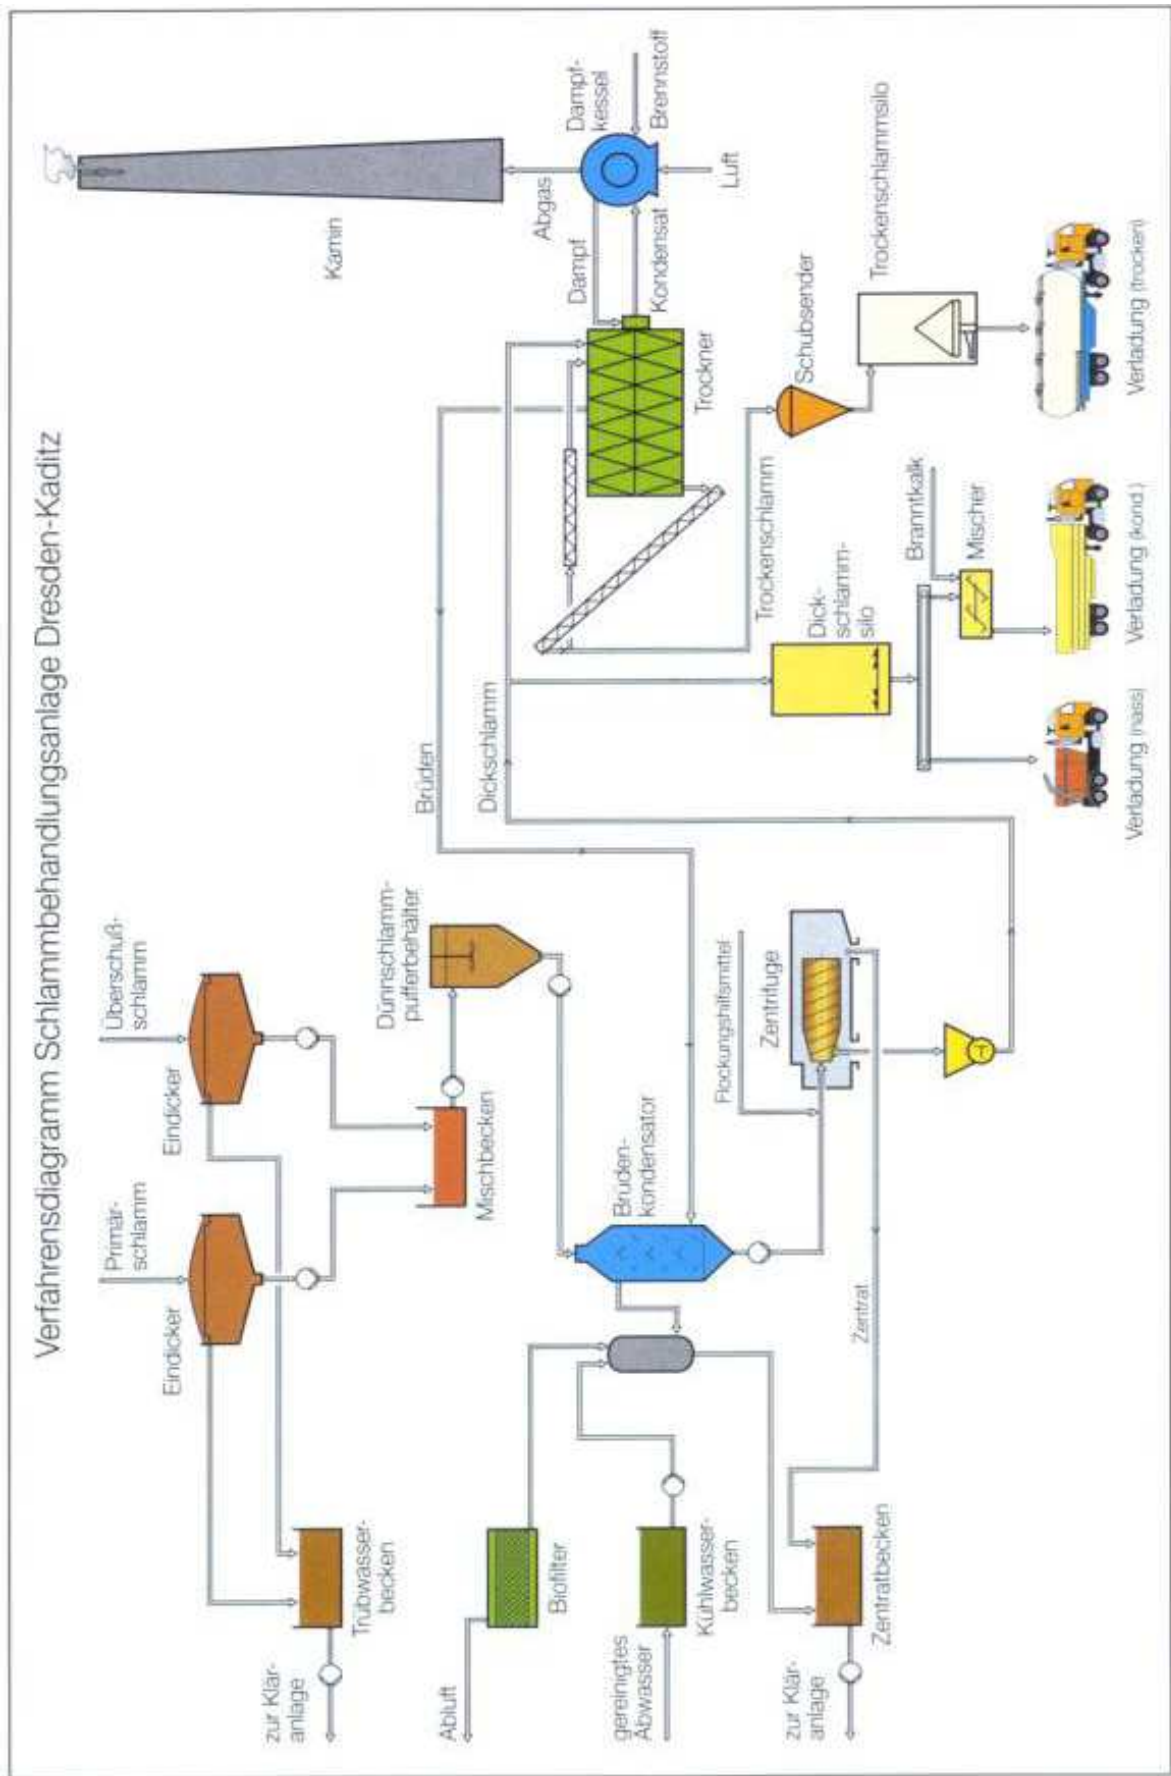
Verfahrensdiagramm Schlammbehandlungsanlage Dresden-Kaditz

Primärschlamm
Eindicker
Überschußschlamm
Eindicker
Mischbecken
Dünnschlammpufferbehälter
Trübwasserbecken
zur Kläranlage
Brüdenkondensator
Abluft
Biofilter
gereinigtes Abwasser
Kühlwasserbecken
zur Kläranlage
Zentratbecken
Zentrat
Flockungshilfsmittel
Zentrifuge
Brüden
Dickschlamm
Dickschlammsilo
Trockenschlamm
Trockner
Dampf
Kondensat
Abgas
Dampfkessel
Brennstoff
Luft
Kamin
Schubsender
Trockenschlammsilo
Branntkalk
Mischer
Verladung (nass)
Verladung (kond.)
Verladung (trocken)